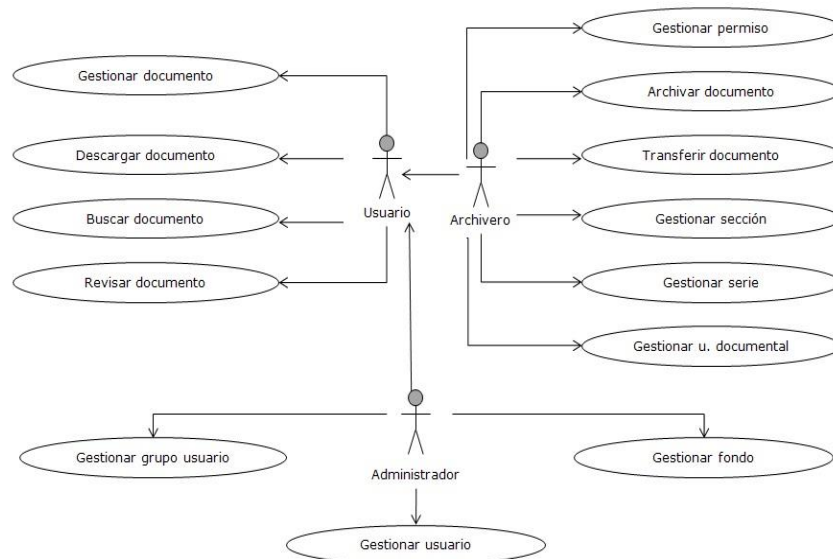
Gestionar documento

Descargar documento

Buscar documento

Revisar documento

Usuario

Gestionar permiso

Archivar documento

Transferir documento

Gestionar sección

Gestionar serie

Gestionar u. documental

Archivero

Gestionar grupo usuario

Administrador

Gestionar fondo

Gestionar usuario